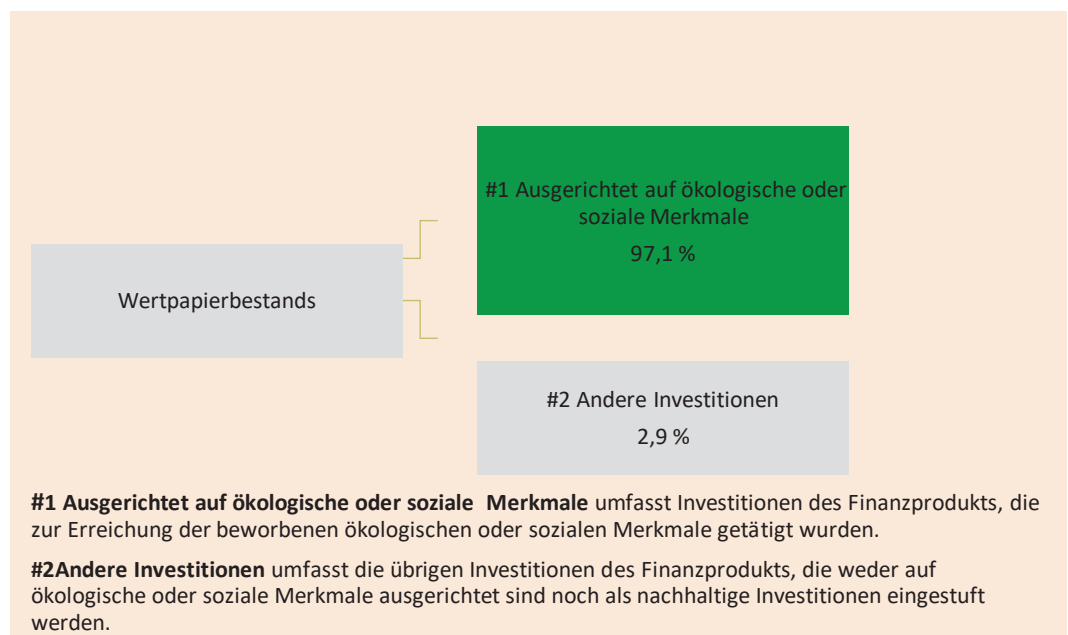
Wertpapierbestands

#1 Ausgerichtet auf ökologische oder soziale Merkmale
97,1 %

#2 Andere Investitionen
2,9 %

**#1 Ausgerichtet auf ökologische oder soziale Merkmale** umfasst Investitionen des Finanzprodukts, die zur Erreichung der beworbenen ökologischen oder sozialen Merkmale getätigt wurden.

**#2Andere Investitionen** umfasst die übrigen Investitionen des Finanzprodukts, die weder auf ökologische oder soziale Merkmale ausgerichtet sind noch als nachhaltige Investitionen eingestuft werden.